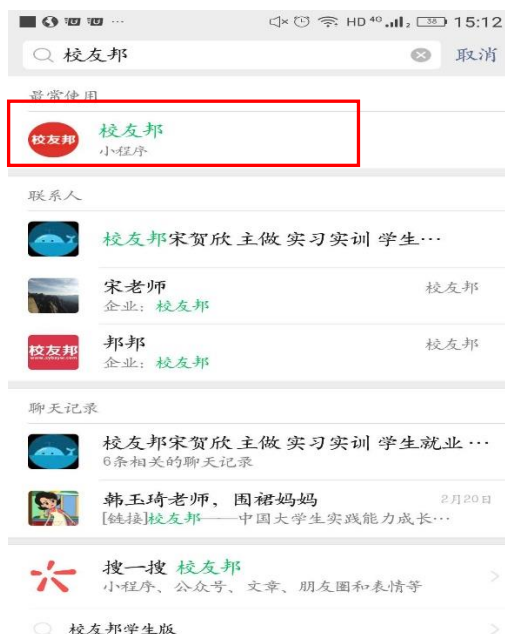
HD 4G 38 15:12

校友邦

取消

最常使用

校友邦

校友邦
小程序

联系人

校友邦宋贺欣 主做 实习实训 学生···

宋老师
企业：校友邦
校友邦

校友邦

邦邦
企业：校友邦
校友邦

聊天记录

校友邦宋贺欣 主做 实习实训 学生就业 ···
6条相关的聊天记录

韩玉琦老师，围裙妈妈
2月20日
[链接]校友邦——中国大学生实践能力成长···

搜一搜 校友邦
小程序、公众号、文章、朋友圈和表情等

校友邦学生版